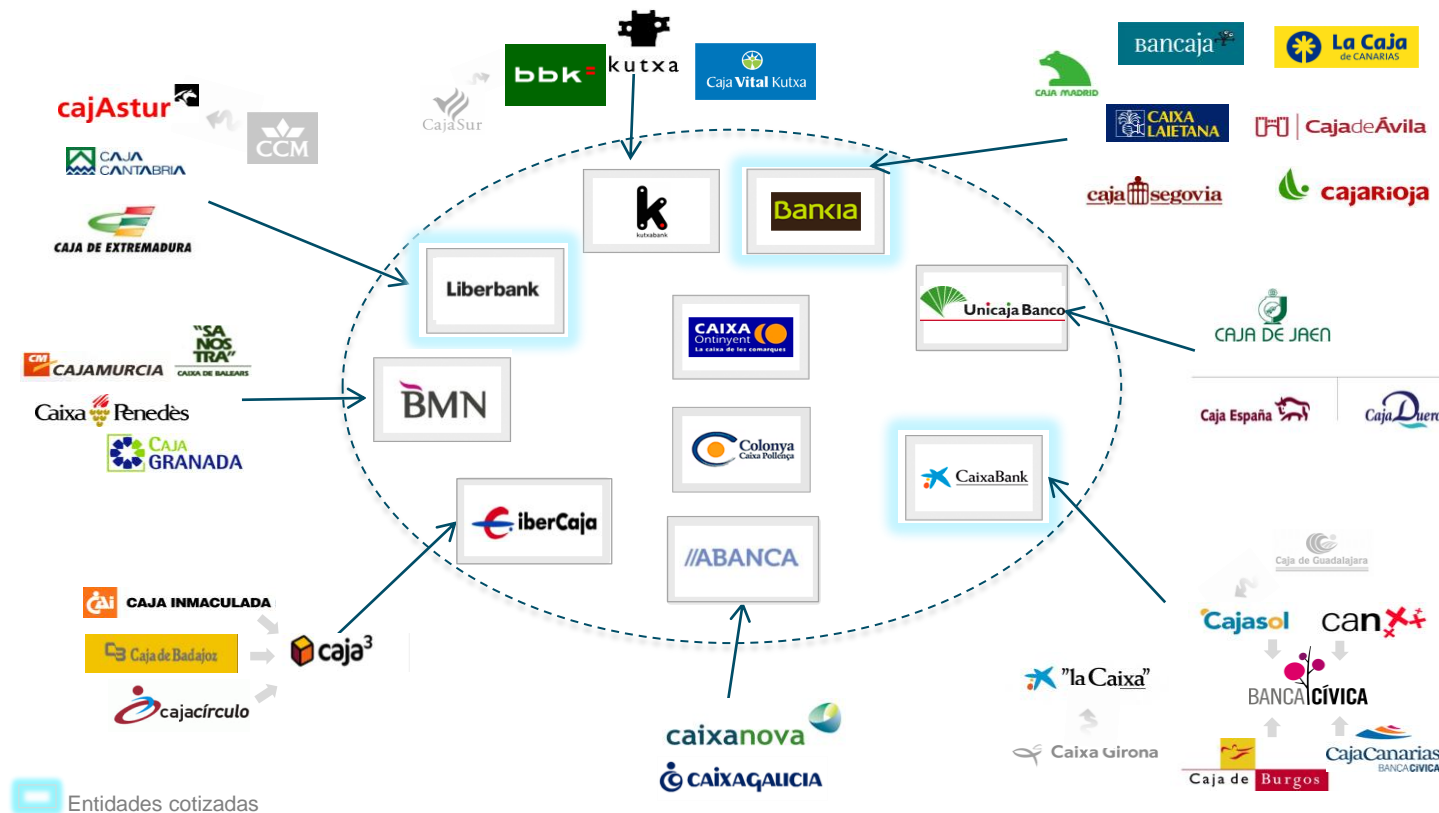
bbk kutxa Caja Vital Kutxa
CajaSur
cajAstur
CCM
CAJA CANTABRIA
CAJA DE EXTREMADURA
Bancaja
La Caja de CANARIAS
CAJA MADRID
CAIXA LAIETANA
CajadeÁvila
caja segovia
cajaRioja
kutxabank
Bankia
Liberbank
Unicaja Banco
CAJA DE JAEN
CAIXA Ontinyent La caixa de les comarques
CM CAJAMURCIA
"SA NOS TRA" CAIXA DE BALEARS
Caixa Penedès
CAJA GRANADA
BMN
Caja España
Caja Duero
Colonya Caixa Pollença
CaixaBank
iberCaja
ABANCA
Caja de Guadalajara
CAJA INMACULADA
Caja de Badajoz
cajacírculo
caja³
Cajasol
can
"la Caixa"
BANCA CÍVICA
Caixa Girona
caixanova
CAIXAGALICIA
Caja de Burgos
CajaCanarias BANCA CÍVICA
Entidades cotizadas